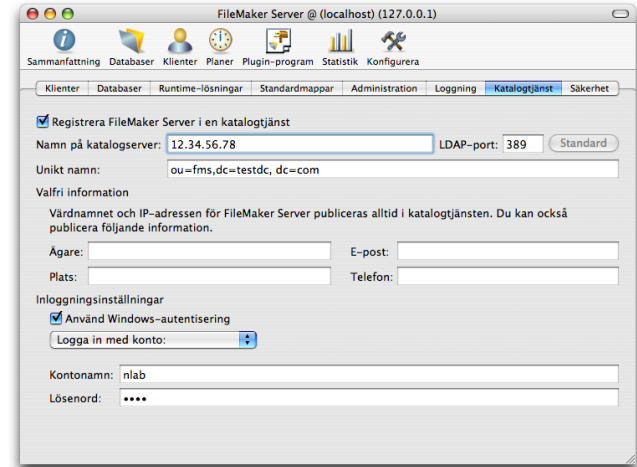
FileMaker Server @ (localhost) (127.0.0.1)

Sammanfattning Databaser Klienter Planer Plugin-program Statistik Konfigurera

Klienter | Databaser | Runtime-lösningar | Standardmappar | Administration | Loggning | Katalogtjänst | Säkerhet

Registrera FileMaker Server i en katalogtjänst

Namn på katalogserver: 12.34.56.78 LDAP-port: 389 Standard

Unikt namn: ou=fms,dc=testdc, dc=com

Valfri information

Värdnamnet och IP-adressen för FileMaker Server publiceras alltid i katalogtjänsten. Du kan också publicera följande information.

Ägare: E-post:

Plats: Telefon:

Inloggningsinställningar

Använd Windows-autentisering

Logga in med konto:

Kontonamn: nlab

Lösenord: ••••